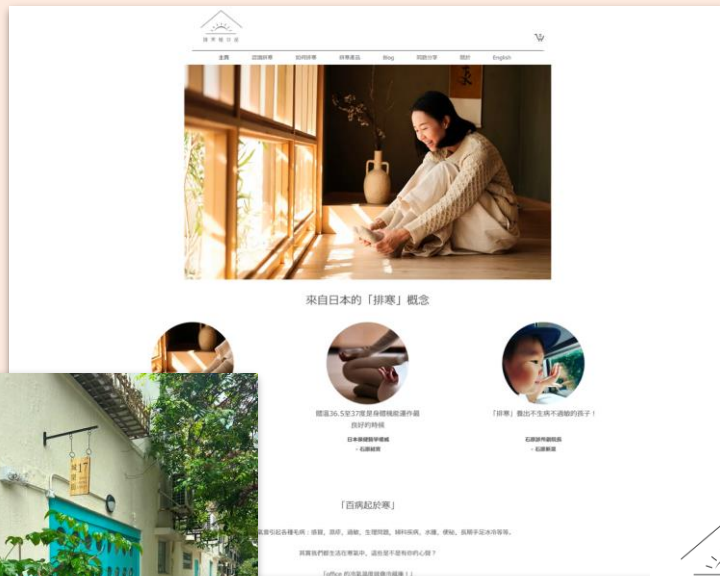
排寒養生館

主頁　認識排寒　如何排寒　排寒產品　Blog　用戶分享　聯絡　English

來自日本的「排寒」概念

體溫36.5至37度是身體機能運作最良好的時候

日本藥膳醫學權威
- 石原結實

「排寒」養出不生病不過敏的孩子！

石原診所副院長
- 石原新菜

「百病起於寒」

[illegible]

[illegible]

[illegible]

17